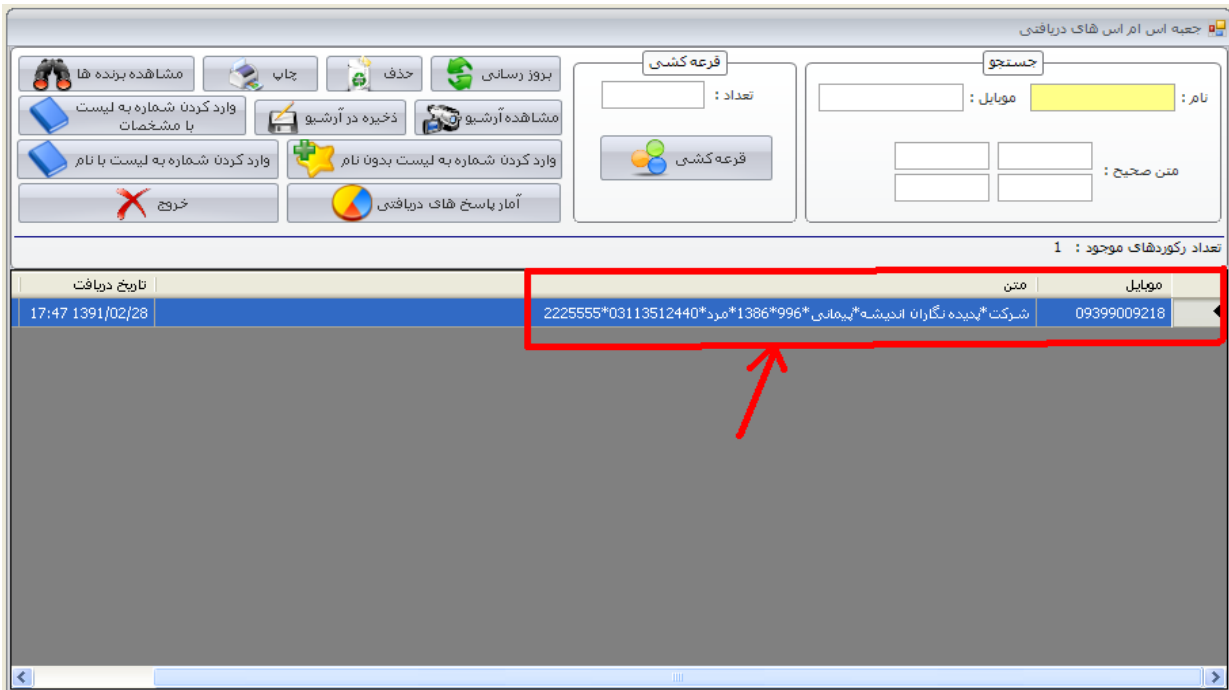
جعبه اس ام اس های دریافتی

جستجو

نام :

موبایل :

متن صحیح :

قرعه کشی

تعداد :

قرعه کشی

بروز رسانی

حذف

چاپ

مشاهده برنده ها

مشاهده آرشیو

ذخیره در آرشیو

وارد کردن شماره به لیست با مشخصات

وارد کردن شماره به لیست بدون نام

وارد کردن شماره به لیست با نام

آمار پاسخ های دریافتی

خروج

تعداد رکوردهای موجود : 1

| موبایل | متن | تاریخ دریافت |
|---|---|---|
| 09399009218 | شرکت*پدیده نگاران اندیشه*پیمانی*996*1386*مرد*03113512440*2225555 | 17:47 1391/02/28 |